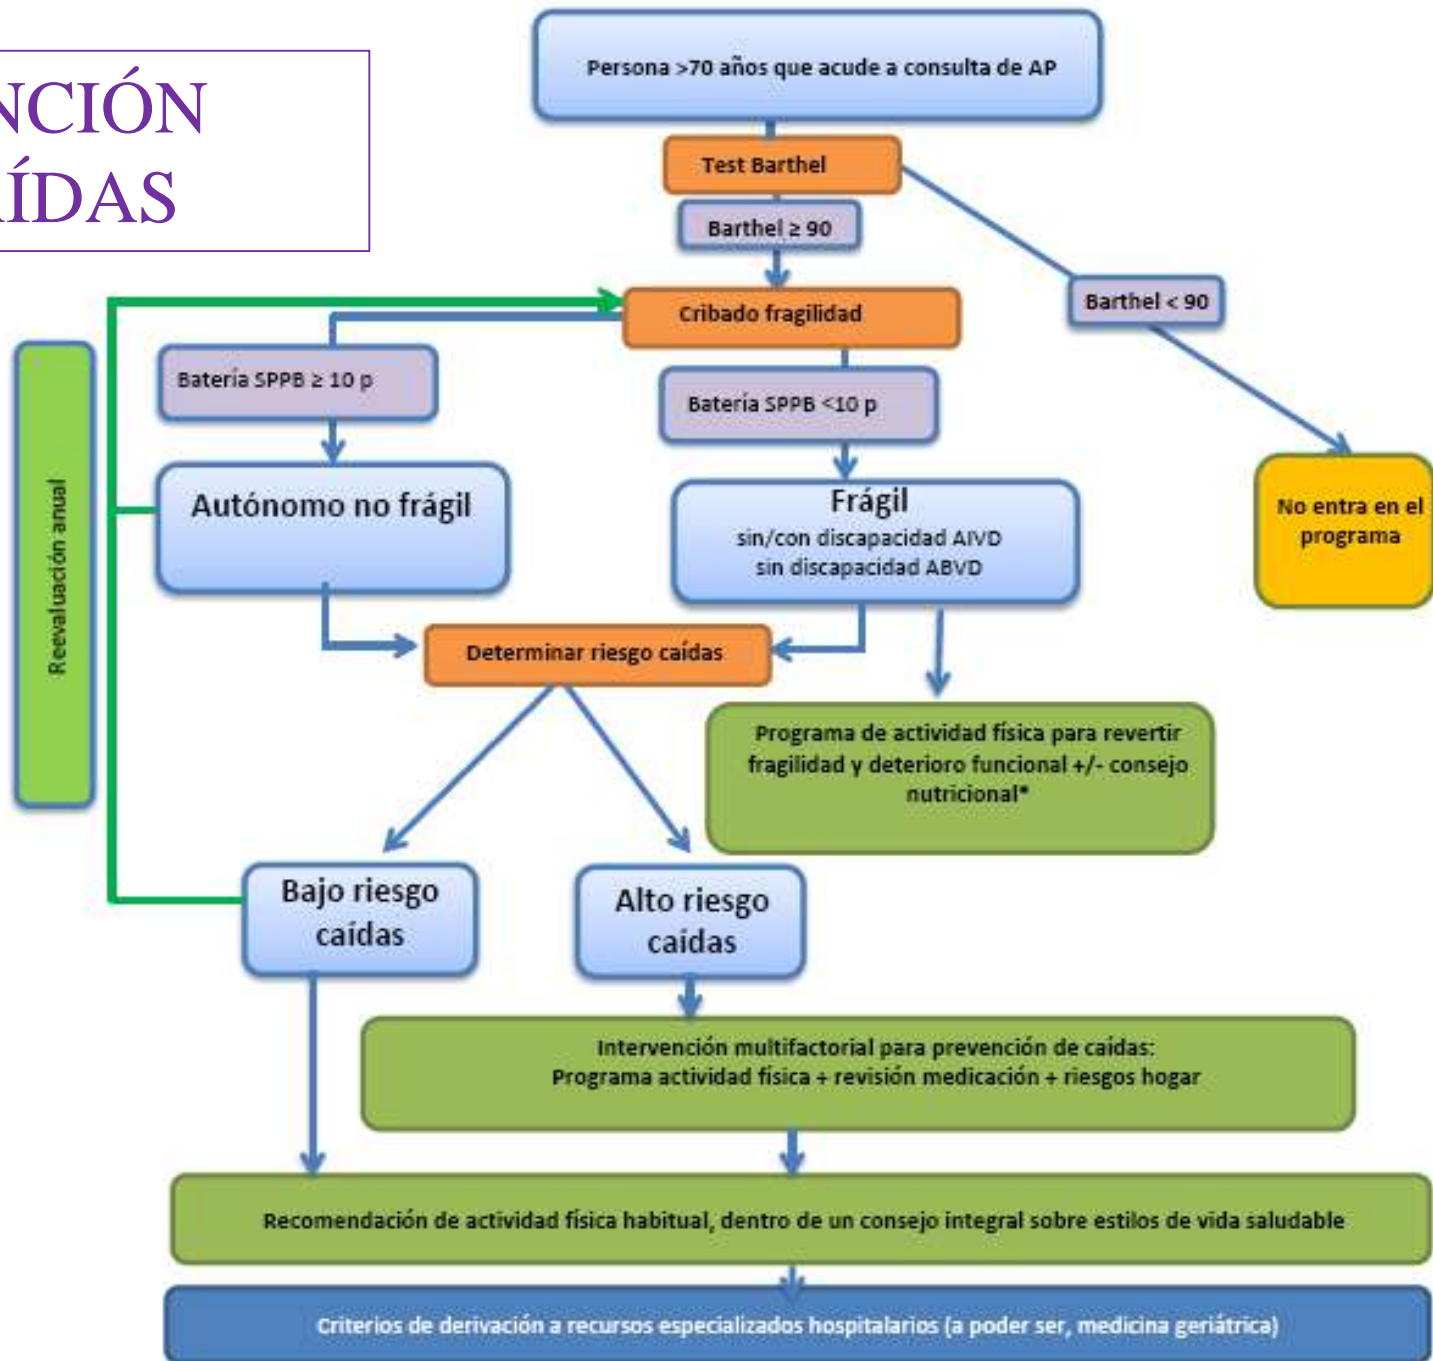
NCIÓN
ÍDAS

Persona >70 años que acude a consulta de AP

Test Barthel

Barthel ≥ 90

Barthel < 90

Cribado fragilidad

Reevaluación anual

Batería SPPB ≥ 10 p

Batería SPPB <10 p

Autónomo no frágil

Frágil
sin/con discapacidad AIVD
sin discapacidad ABVD

No entra en el programa

Determinar riesgo caídas

Programa de actividad física para revertir fragilidad y deterioro funcional +/- consejo nutricional*

Bajo riesgo caídas

Alto riesgo caídas

Intervención multifactorial para prevención de caídas:
Programa actividad física + revisión medicación + riesgos hogar

Recomendación de actividad física habitual, dentro de un consejo integral sobre estilos de vida saludable

Criterios de derivación a recursos especializados hospitalarios (a poder ser, medicina geriátrica)